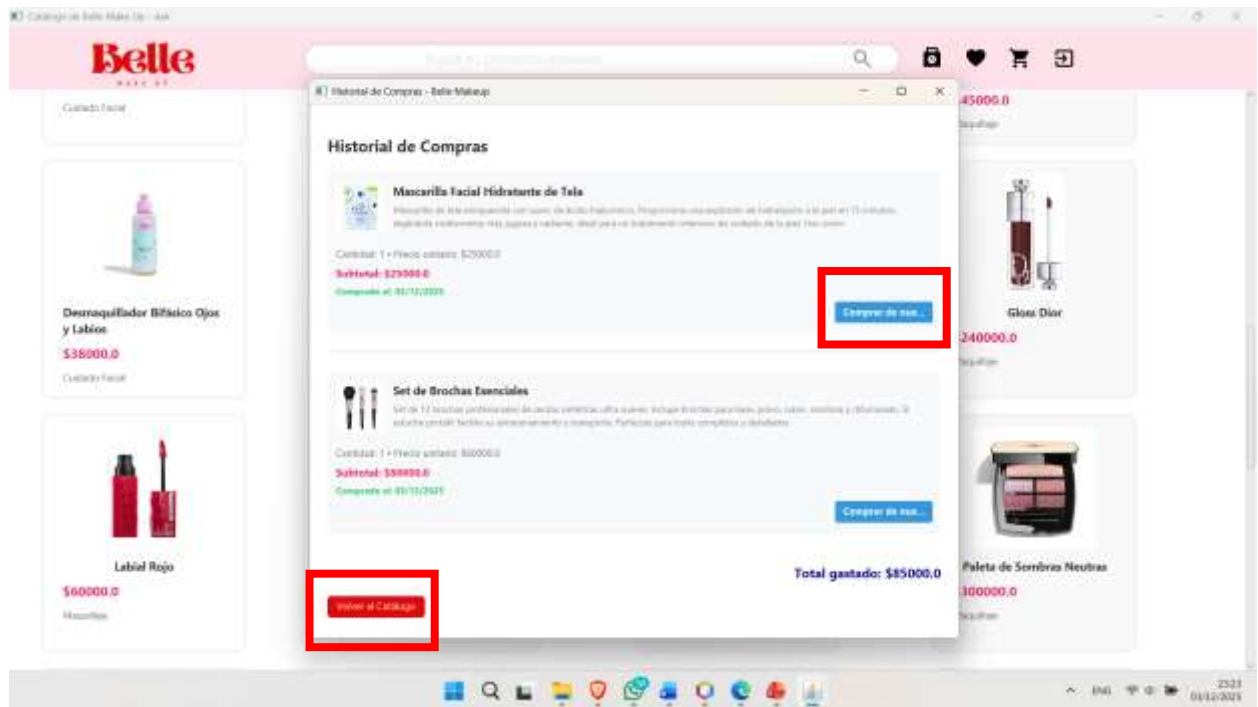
Catalogo de Belle Make Up - Ave

Belle
MAKE UP

Cuidado Facial

Desmaquillador Bifásico Ojos y Labios
$38000.0
Cuidado Facial

Labial Rojo
$60000.0
Maquillaje

Historial de Compras - Belle Makeup

Historial de Compras

Mascarilla Facial Hidratante de Tela
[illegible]
Cantidad: 1 • Precio unitario: $25000.0
Subtotal: $25000.0
Comprado el: 01/12/2025
Comprar de nue...

Set de Brochas Esenciales
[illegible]
Cantidad: 1 • Precio unitario: $60000.0
Subtotal: $60000.0
Comprado el: 01/12/2025
Comprar de nue...

Total gastado: $85000.0

Volver al Catalogo

$45000.0
Maquillaje

Gloss Dior
$240000.0
Maquillaje

Paleta de Sombras Neutras
$300000.0
Maquillaje

ENG
23:23
01/12/2025